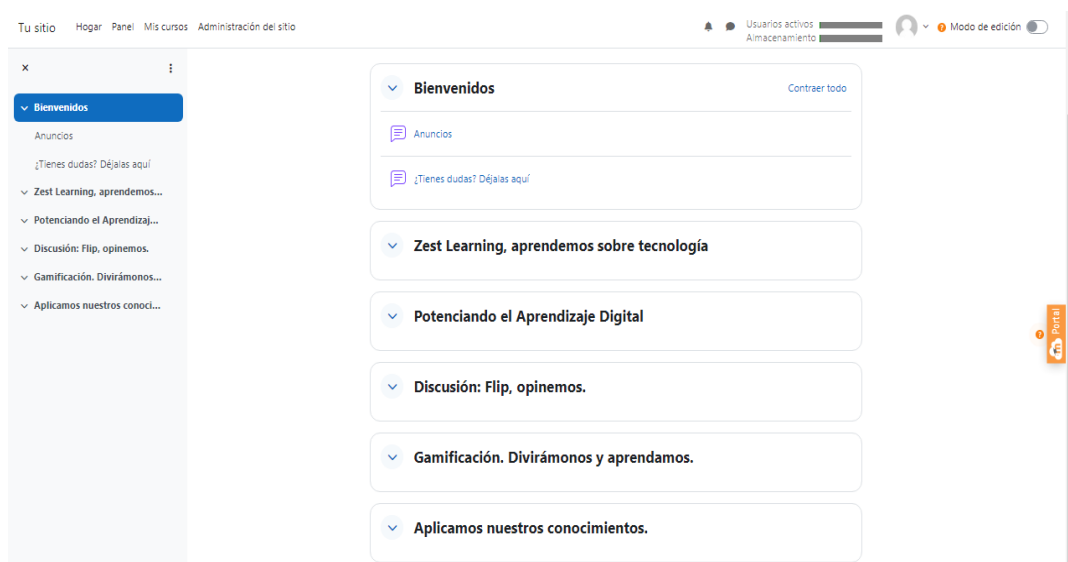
Tu sitio Hogar Panel Mis cursos Administración del sitio

Usuarios activos
Almacenamiento

Modo de edición

×

Bienvenidos
Anuncios
¿Tienes dudas? Déjalas aquí
Zest Learning, aprendemos...
Potenciando el Aprendizaj...
Discusión: Flip, opinemos.
Gamificación. Divirámonos...
Aplicamos nuestros conoci...

Bienvenidos
Contraer todo
Anuncios
¿Tienes dudas? Déjalas aquí

Zest Learning, aprendemos sobre tecnología

Potenciando el Aprendizaje Digital

Discusión: Flip, opinemos.

Gamificación. Divirámonos y aprendamos.

Aplicamos nuestros conocimientos.

Portal